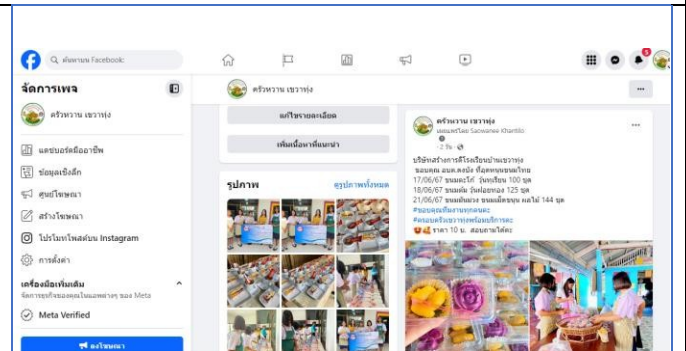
ค้นหาบน Facebook

จัดการเพจ

ครัวหวาน เขาวาทุ่ง

แดชบอร์ดมืออาชีพ

ข้อมูลเชิงลึก

ศูนย์โฆษณา

สร้างโฆษณา

โปรโมทโพสต์บน Instagram

การตั้งค่า

เครื่องมือเพิ่มเติม

จัดการธุรกิจของคุณในแอพต่างๆ ของ Meta

Meta Verified

ลงโฆษณา

ครัวหวาน เขาวาทุ่ง

แก้ไขรายละเอียด

เพิ่มเนื้อหาที่แนะนำ

รูปภาพ

ดูรูปภาพทั้งหมด

ครัวหวาน เขาวาทุ่ง

เผยแพร่โดย Saowanee Khantilo

2 วัน

บริษัทสร้างการดีโรงเรียนบ้านเขาวาทุ่ง ขอบคุณ อบต.คลยัง ที่อุดหนุนขนมไทย 17/06/67 ขนมดอกไม้ วันเปลี่ยน 100 ชุด 18/06/67 ขนมชั้น วันฝอยทอง 125 ชุด 21/06/67 ขนมถ้วย ขนมเปียกปูน ผลไม้ 144 ชุด #ขอบคุณที่เอาจานคุณนะ #ครอบครัวเขาวาทุ่งพร้อมบริการคะ

ราคา 10 บ. สอบถามได้คะ